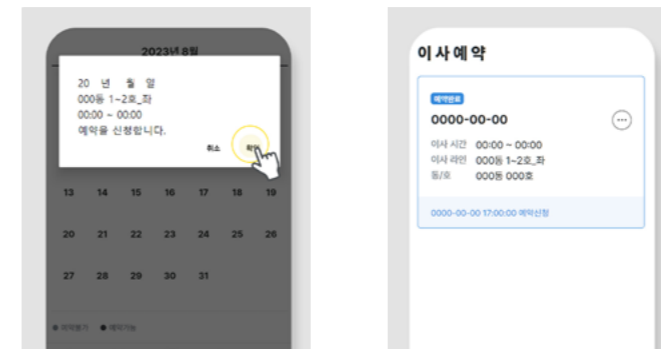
2023년 8월

20 년 월 일
000동 1~2호_좌
00:00 ~ 00:00
예약을 신청합니다.

취소
확인

13 14 15 16 17 18 19
20 21 22 23 24 25 26
27 28 29 30 31

● 예약불가 ● 예약가능

이 사 예 약

예약완료
0000-00-00

이사 시간 00:00 ~ 00:00
이사 라인 000동 1~2호_좌
동/호 000동 000호

0000-00-00 17:00:00 예약신청